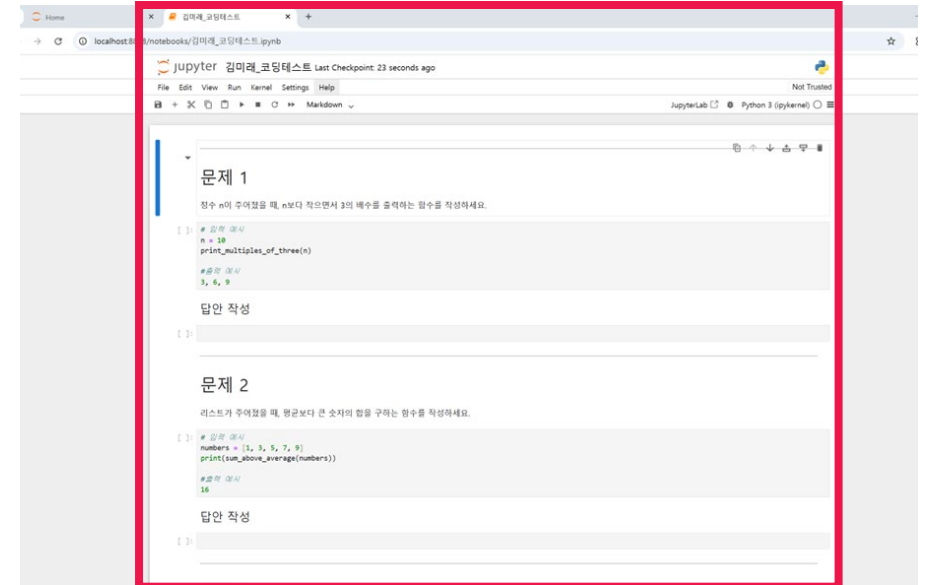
Home

김미래_코딩테스트

localhost:8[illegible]/notebooks/김미래_코딩테스트.ipynb

jupyter 김미래_코딩테스트 Last Checkpoint: 23 seconds ago

File Edit View Run Kernel Settings Help

Not Trusted

Markdown

JupyterLab

Python 3 (ipykernel)

문제 1

정수 n이 주어졌을 때, n보다 작으면서 3의 배수를 출력하는 함수를 작성하세요.

[ ]: # 입력 예시
n = 10
print_multiples_of_three(n)

#출력 예시
3, 6, 9

답안 작성

[ ]:

문제 2

리스트가 주어졌을 때, 평균보다 큰 숫자의 합을 구하는 함수를 작성하세요.

[ ]: # 입력 예시
numbers = [1, 3, 5, 7, 9]
print(sum_above_average(numbers))

#출력 예시
16

답안 작성

[ ]: